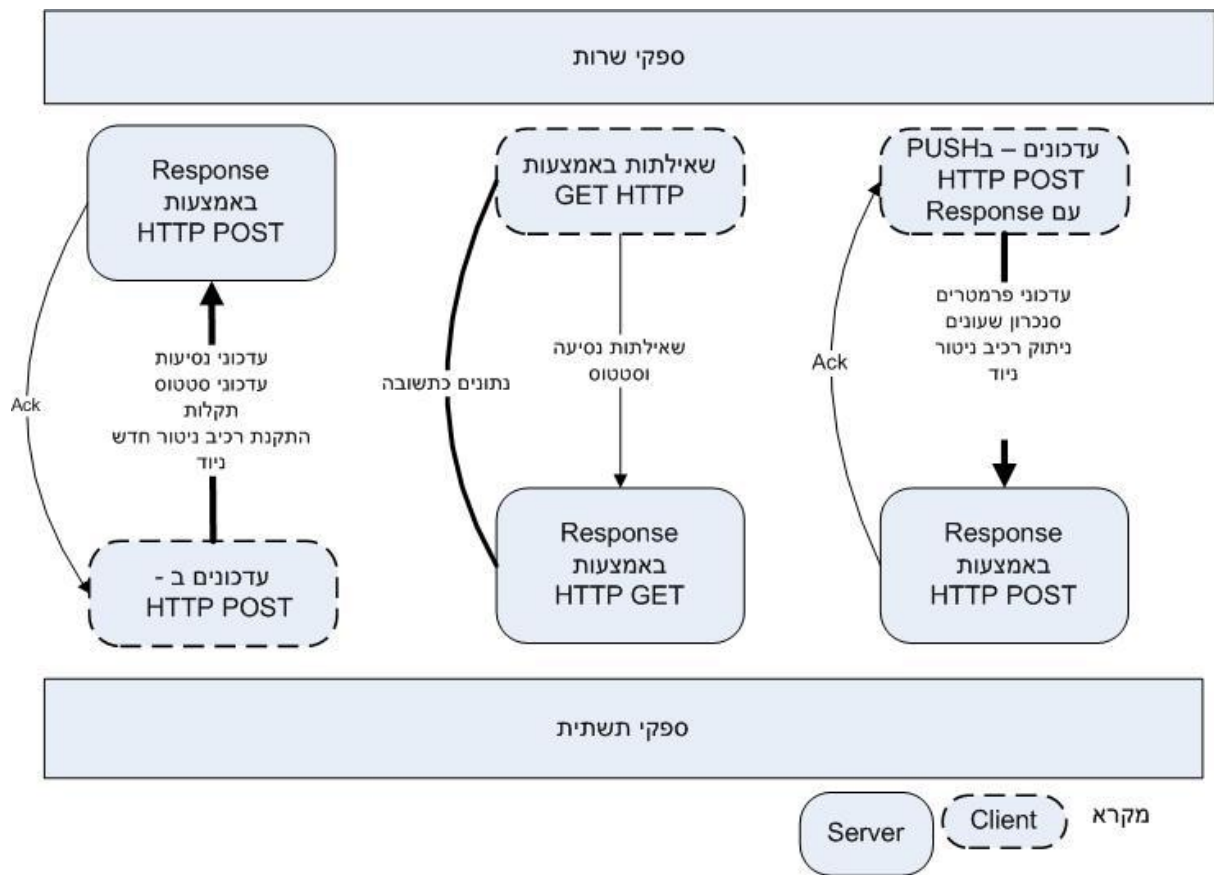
ספקי שרות

עדכונים – בPUSH
HTTP POST
עם Response

עדכוני פרמטרים
סנכרון שעונים
ניתוק רכיב ניטור
ניוד

Ack

Response
באמצעות
HTTP POST

שאילתות באמצעות
GET HTTP

שאילתות נסיעה
וסטטוס

נתונים כתשובה

Response
באמצעות
HTTP GET

Response
באמצעות
HTTP POST

עדכוני נסיעות
עדכוני סטטוס
תקלות
התקנת רכיב ניטור חדש
ניוד

Ack

עדכונים ב -
HTTP POST

ספקי תשתית

מקרא
Client
Server